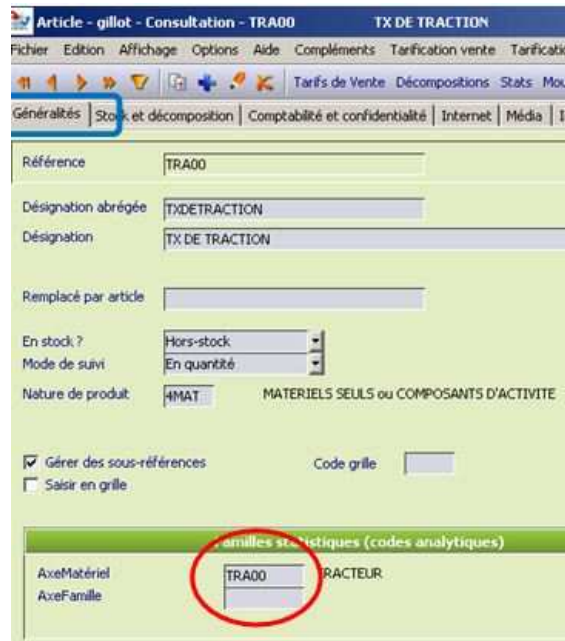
Article - gillot - Consultation - TRA00 TX DE TRACTION

Fichier Edition Affichage Options Aide Compléments Tarification vente Tarificati

Tarifs de Vente Décompositions Stats Mo

Généralités | Stock et décomposition | Comptabilité et confidentialité | Internet | Média | I

Référence TRA00

Désignation abrégée TXDETRACTION

Désignation TX DE TRACTION

Remplacé par article

En stock ? Hors-stock

Mode de suivi En quantité

Nature de produit 4MAT MATERIELS SEULS ou COMPOSANTS D'ACTIVITE

☑ Gérer des sous-références Code grille

☐ Saisir en grille

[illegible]amilles st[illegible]istiques (codes analytiques)

AxeMatériel TRA00 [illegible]RACTEUR

AxeFamille